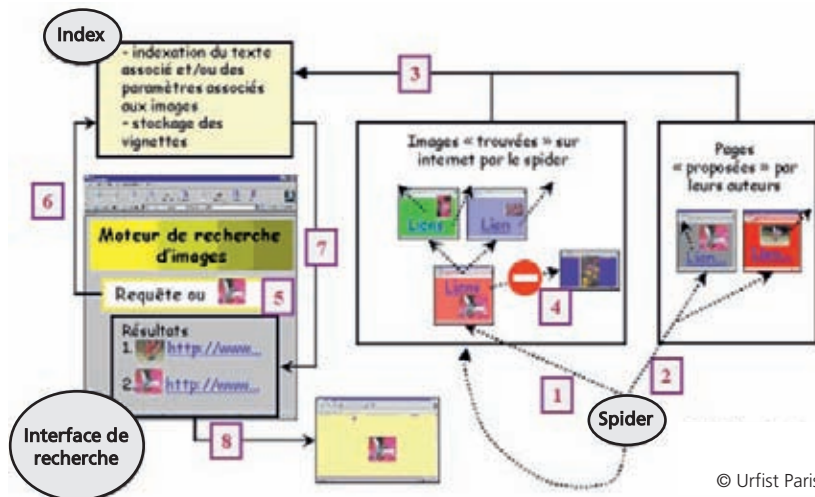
Index

- indexation du texte associé et/ou des paramètres associés aux images
- stockage des vignettes

3

Images « trouvées » sur internet par le spider

Lien

Lien

Lien

4

Pages « proposées » par leurs auteurs

Lien

Lien

6

7

Moteur de recherche d'images

Requête ou

5

Résultats
1. http://www...
2. http://www...

1

2

Spider

Interface de recherche

8

© Urfist Paris